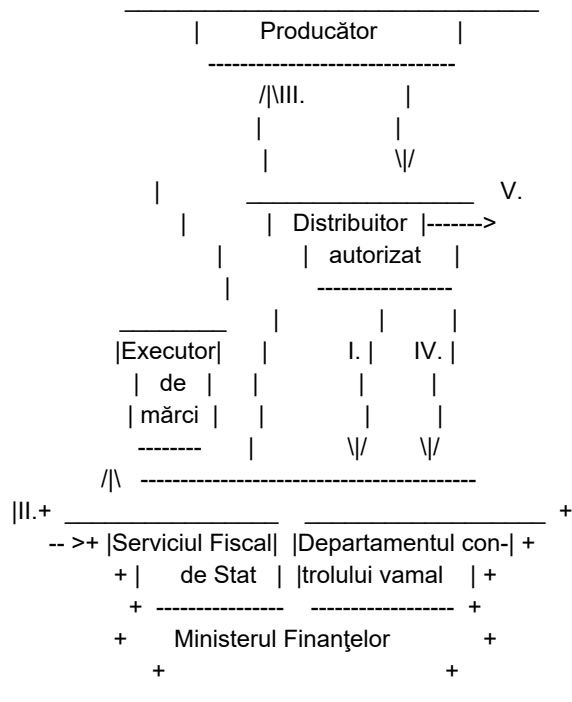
Producător

/|\III.

\|/

Distribuitor |-------> V.
autorizat

|Executor|
| de |
| mărci |

I. | IV. |

\|/ \|/

/|\

|II.+

-- >+ |Serviciul Fiscal| |Departamentul con-| +
+ | de Stat | |trolului vamal | +

+ Ministerul Finanţelor +